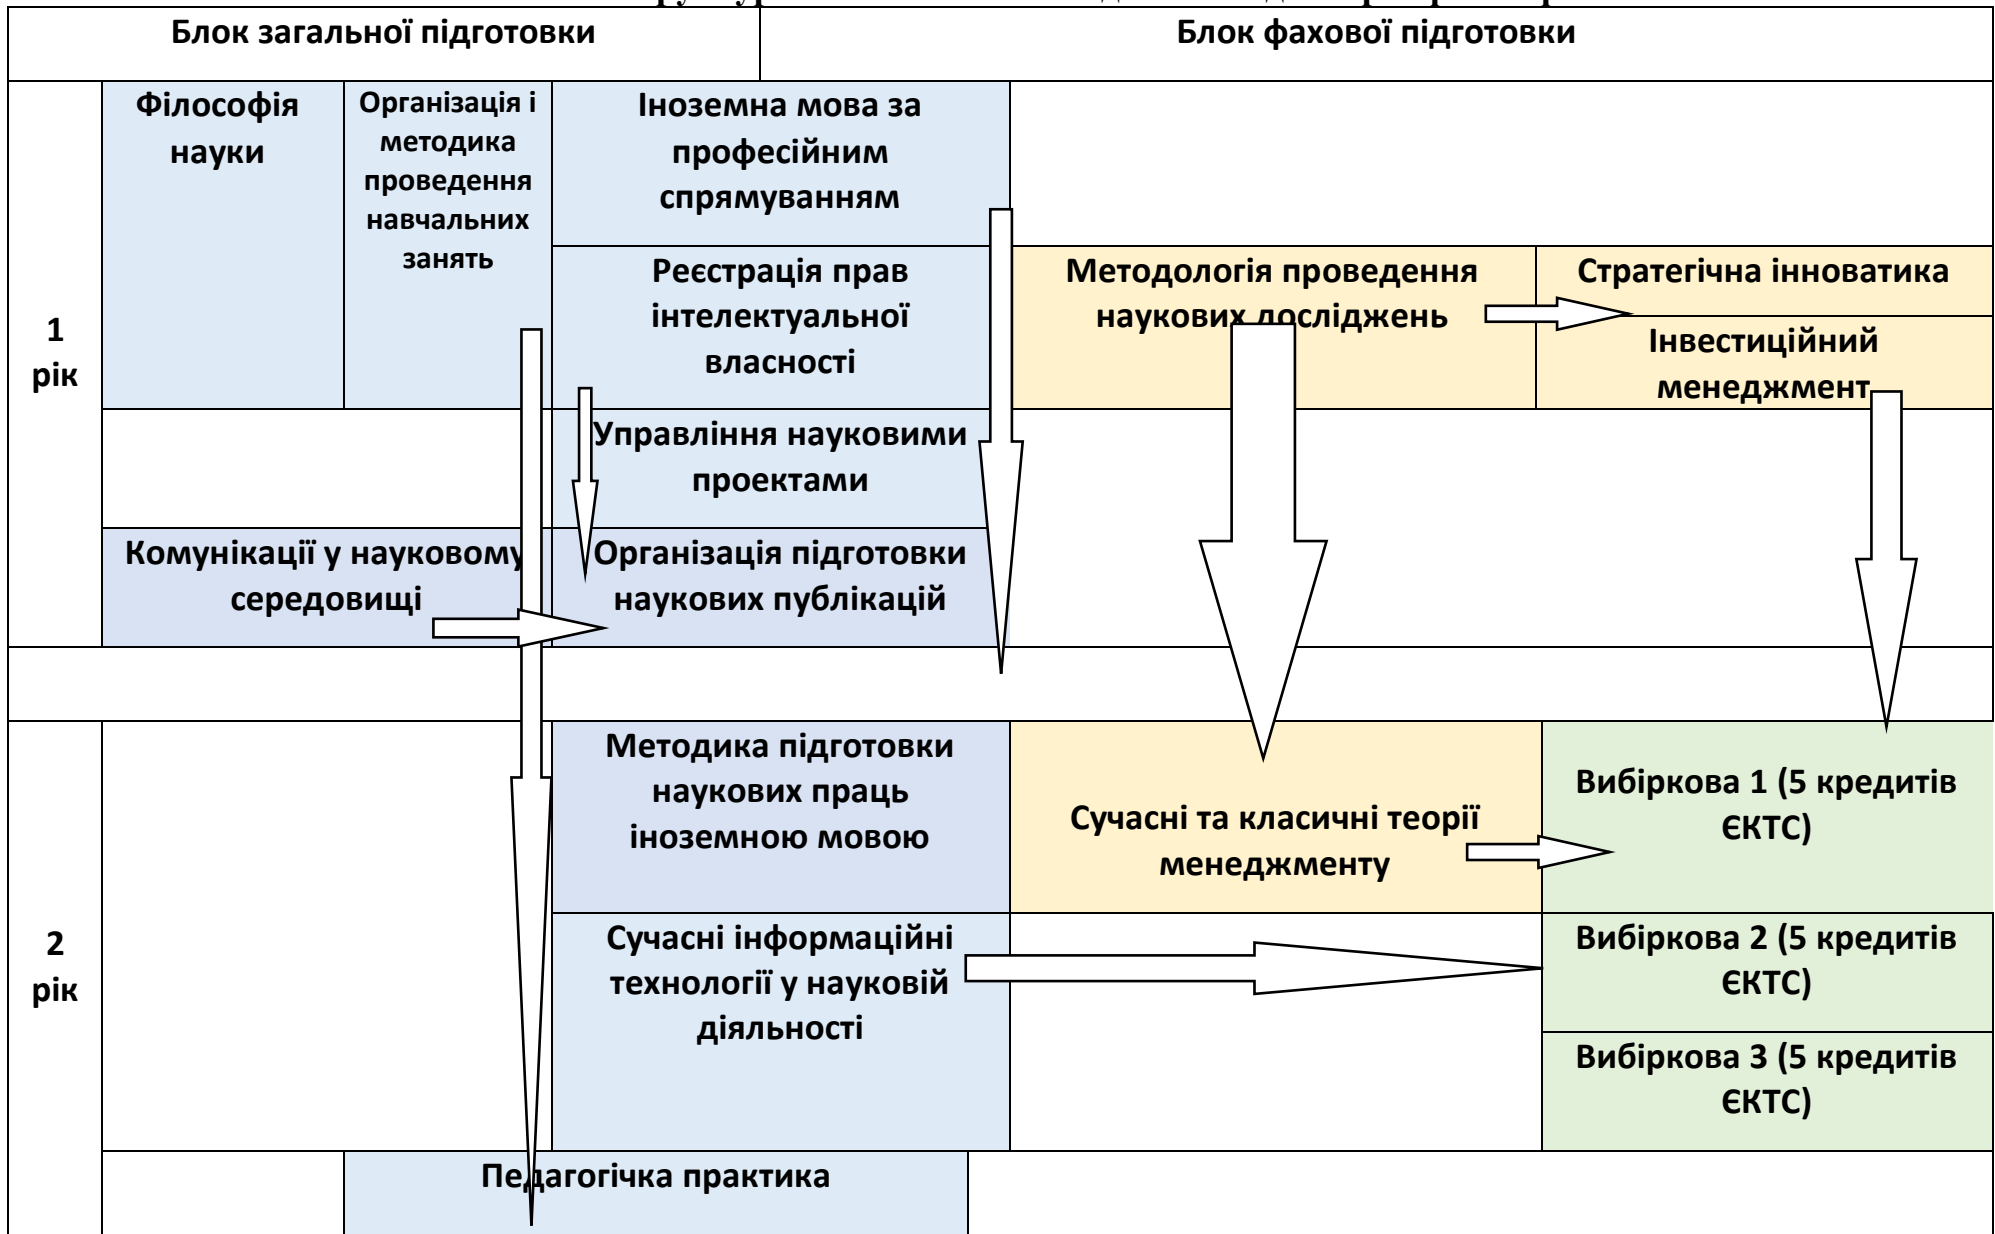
Блок загальної підготовки

Блок фахової підготовки

1 рік

Філософія науки

Організація і методика проведення навчальних занять

Іноземна мова за професійним спрямуванням

Реєстрація прав інтелектуальної власності

Методологія проведення наукових досліджень

Стратегічна інноватика

Інвестиційний менеджмент

Управління науковими проектами

Комунікації у науковому середовищі

Організація підготовки наукових публікацій

2 рік

Методика підготовки наукових праць іноземною мовою

Сучасні та класичні теорії менеджменту

Вибіркова 1 (5 кредитів ЄКТС)

Сучасні інформаційні технології у науковій діяльності

Вибіркова 2 (5 кредитів ЄКТС)

Вибіркова 3 (5 кредитів ЄКТС)

Педагогічка практика